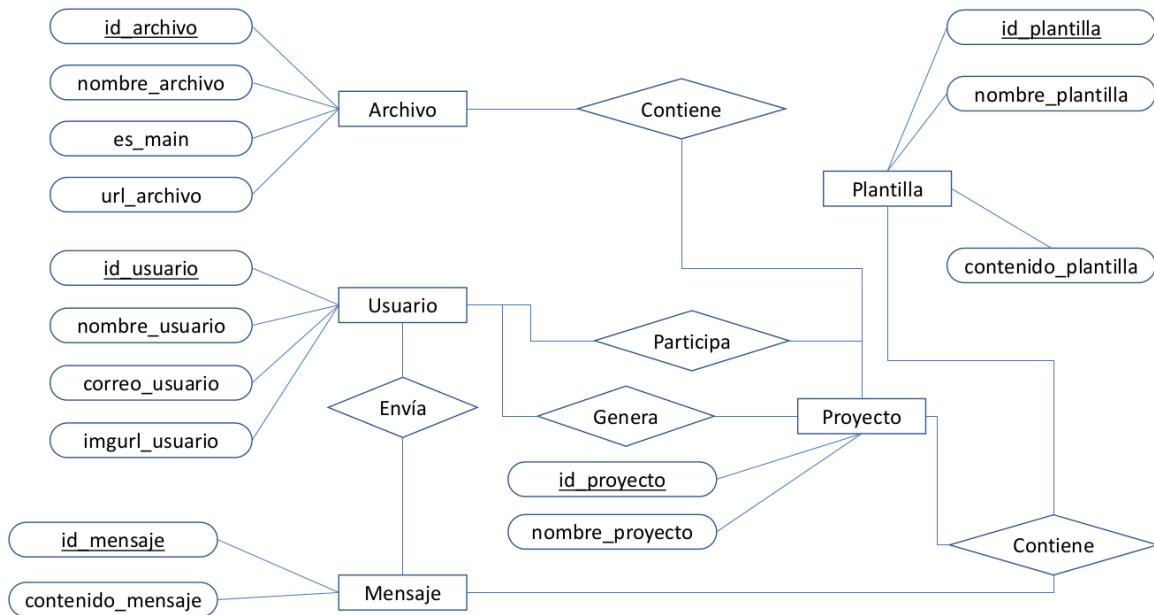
id_archivo
nombre_archivo
es_main
url_archivo
Archivo
Contiene
id_plantilla
nombre_plantilla
Plantilla
contenido_plantilla
id_usuario
nombre_usuario
correo_usuario
imgurl_usuario
Usuario
Participa
Envía
Genera
Proyecto
id_proyecto
nombre_proyecto
id_mensaje
contenido_mensaje
Mensaje
Contiene